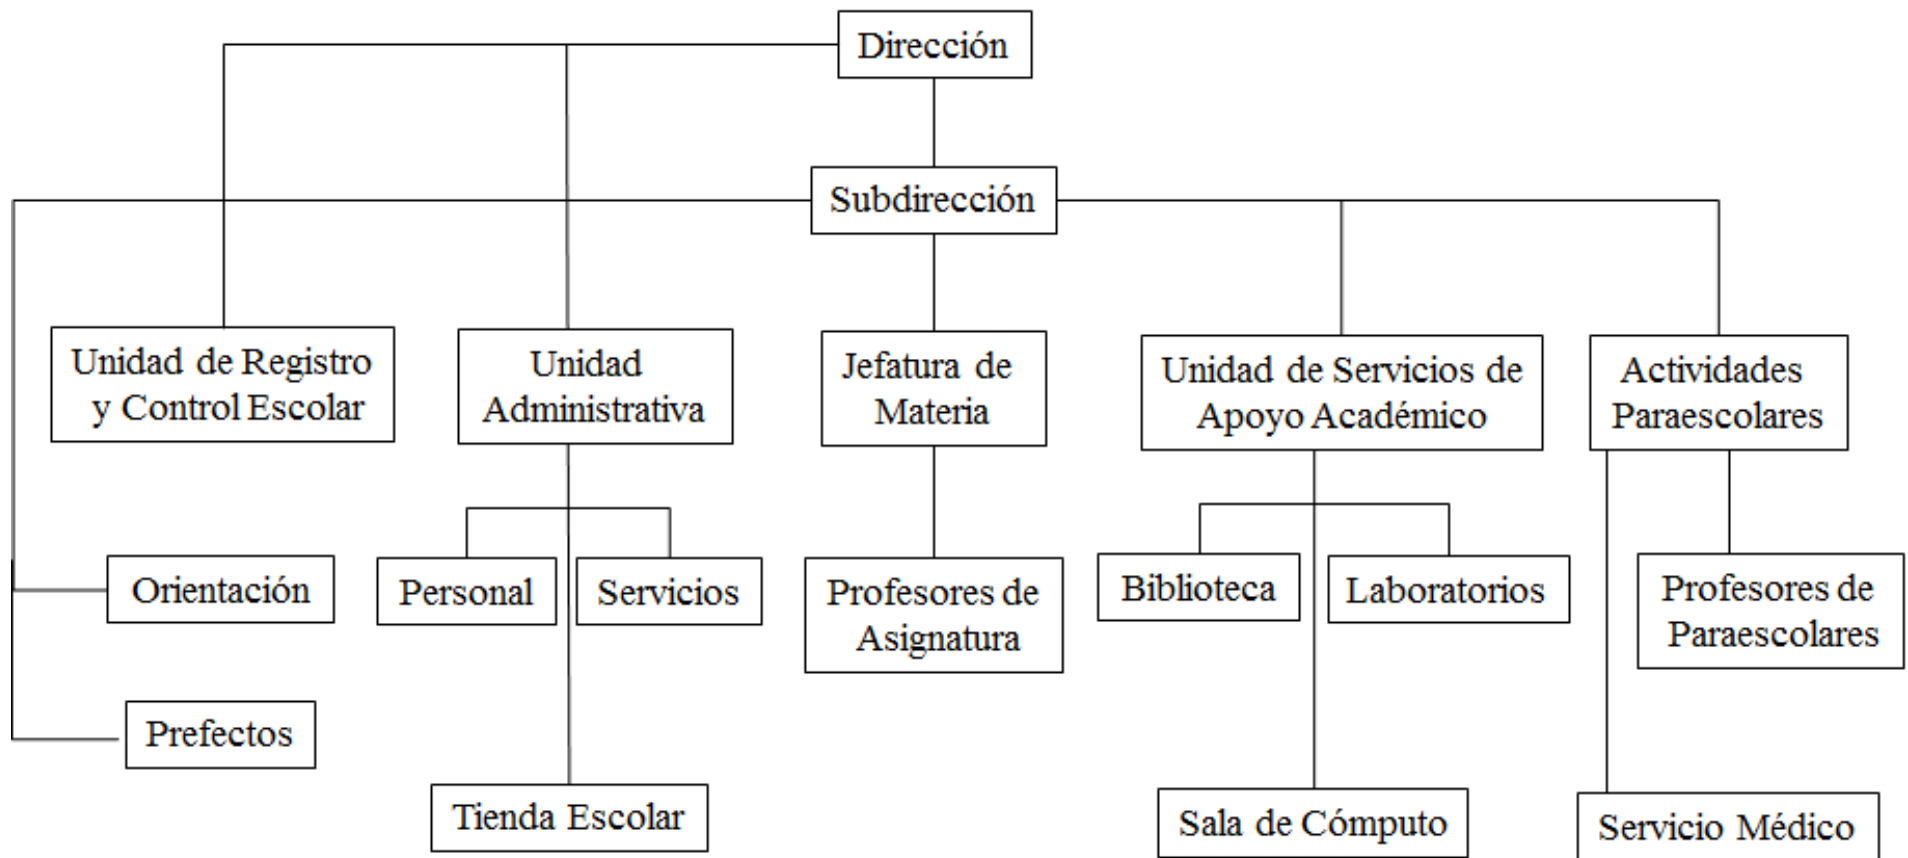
Dirección

Subdirección

Unidad de Registro y Control Escolar

Unidad Administrativa

Jefatura de Materia

Unidad de Servicios de Apoyo Académico

Actividades Paraescolares

Orientación

Personal

Servicios

Profesores de Asignatura

Biblioteca

Laboratorios

Profesores de Paraescolares

Prefectos

Tienda Escolar

Sala de Cómputo

Servicio Médico